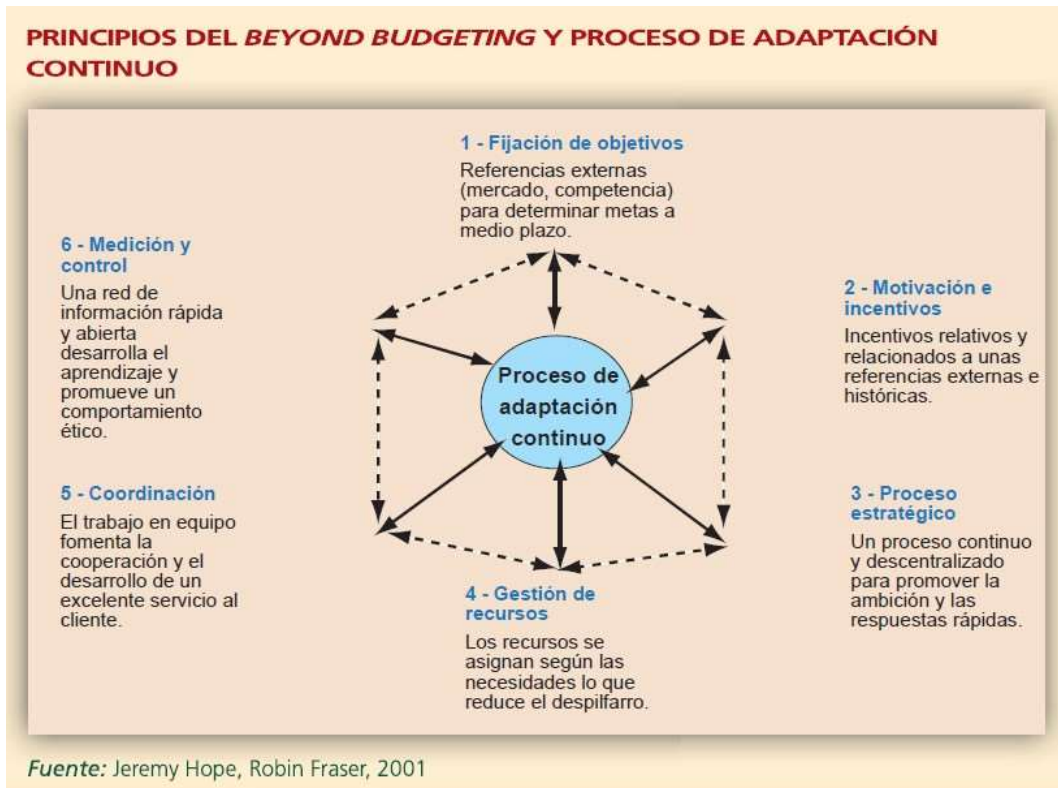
PRINCIPIOS DEL BEYOND BUDGETING Y PROCESO DE ADAPTACIÓN CONTINUO

1 - Fijación de objetivos
Referencias externas (mercado, competencia) para determinar metas a medio plazo.

6 - Medición y control
Una red de información rápida y abierta desarrolla el aprendizaje y promueve un comportamiento ético.

2 - Motivación e incentivos
Incentivos relativos y relacionados a unas referencias externas e históricas.

Proceso de adaptación continuo

5 - Coordinación
El trabajo en equipo fomenta la cooperación y el desarrollo de un excelente servicio al cliente.

3 - Proceso estratégico
Un proceso continuo y descentralizado para promover la ambición y las respuestas rápidas.

4 - Gestión de recursos
Los recursos se asignan según las necesidades lo que reduce el despilfarro.

Fuente: Jeremy Hope, Robin Fraser, 2001